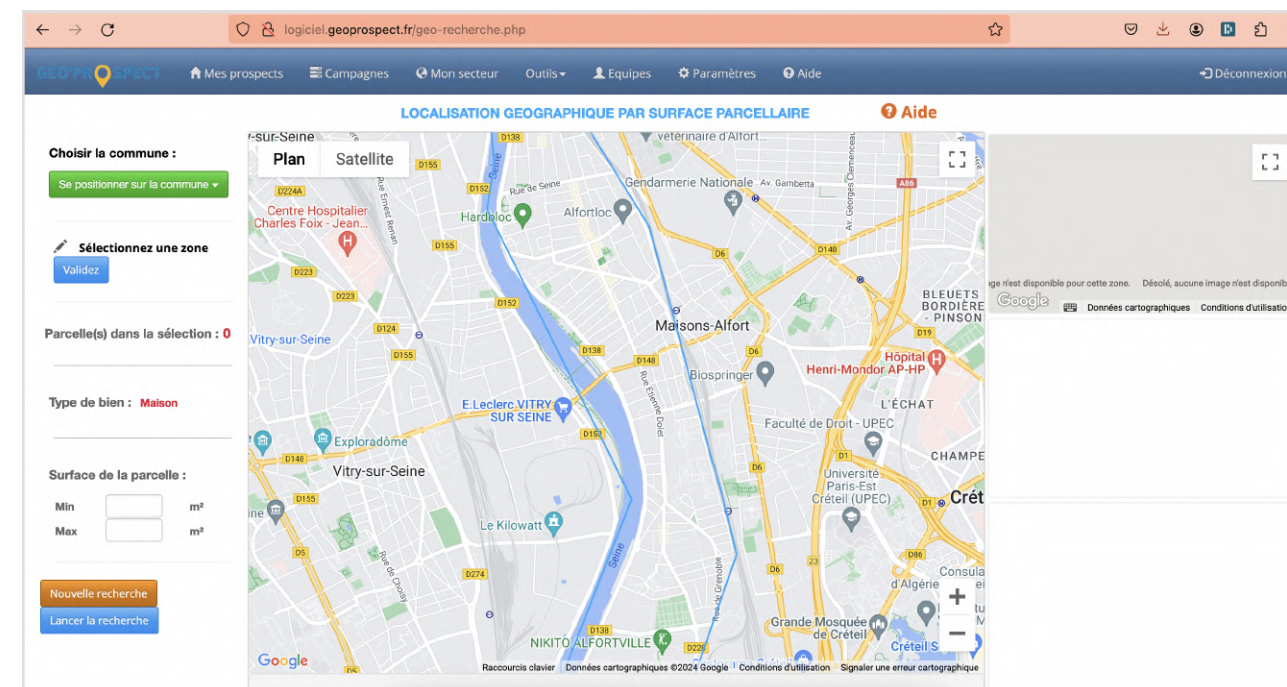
logiciel.geoprospect.fr/geo-recherche.php

GEOPROSPECT Mes prospects Campagnes Mon secteur Outils Equipes Paramètres Aide Déconnexion

LOCALISATION GEOGRAPHIQUE PAR SURFACE PARCELLAIRE

Aide

Choisir la commune :

Se positionner sur la commune

Sélectionnez une zone

Validez

Parcelle(s) dans la sélection : 0

Type de bien : Maison

Surface de la parcelle :

Min m²

Max m²

Nouvelle recherche

Lancer la recherche

Plan Satellite

y-sur-Seine D138 Vétérinaire d'Alfort D155 Rue de Seine Gendarmerie Nationale Av. Gambetta A86 D224A D152 Centre Hospitalier Charles Foix - Jean... Hardloc Alfortloc D155 D148 D6 D223 D223 D152 Maisons-Alfort BLEUETS BORDIÈRE - PINSON D124 D19 Vitry-sur-Seine D155 D138 D148 D6 Hôpital Henri-Mondor AP-HP Biospringer E.Leclerc VITRY SUR SEINE L'ÉCHAT D152 Faculté de Droit - UPEC Exploradôme D148 Vitry-sur-Seine D6 D1 CHAMPE Université Paris-Est Créteil (UPEC) D1 Crét D155 Le Kilowatt D5 D274 D6 Consula d'Algérie Grande Mosquée de Créteil Créteil S D138 NIKITO ALFORTVILLE D225 Seine Rue Ernest Renan Rue Étienne Dolet Av. Georges Clemenceau

Google Raccourcis clavier Données cartographiques ©2024 Google Conditions d'utilisation Signaler une erreur cartographique

ge n'est disponible pour cette zone. Désolé, aucune image n'est disponib
Google Données cartographiques Conditions d'utilisatio